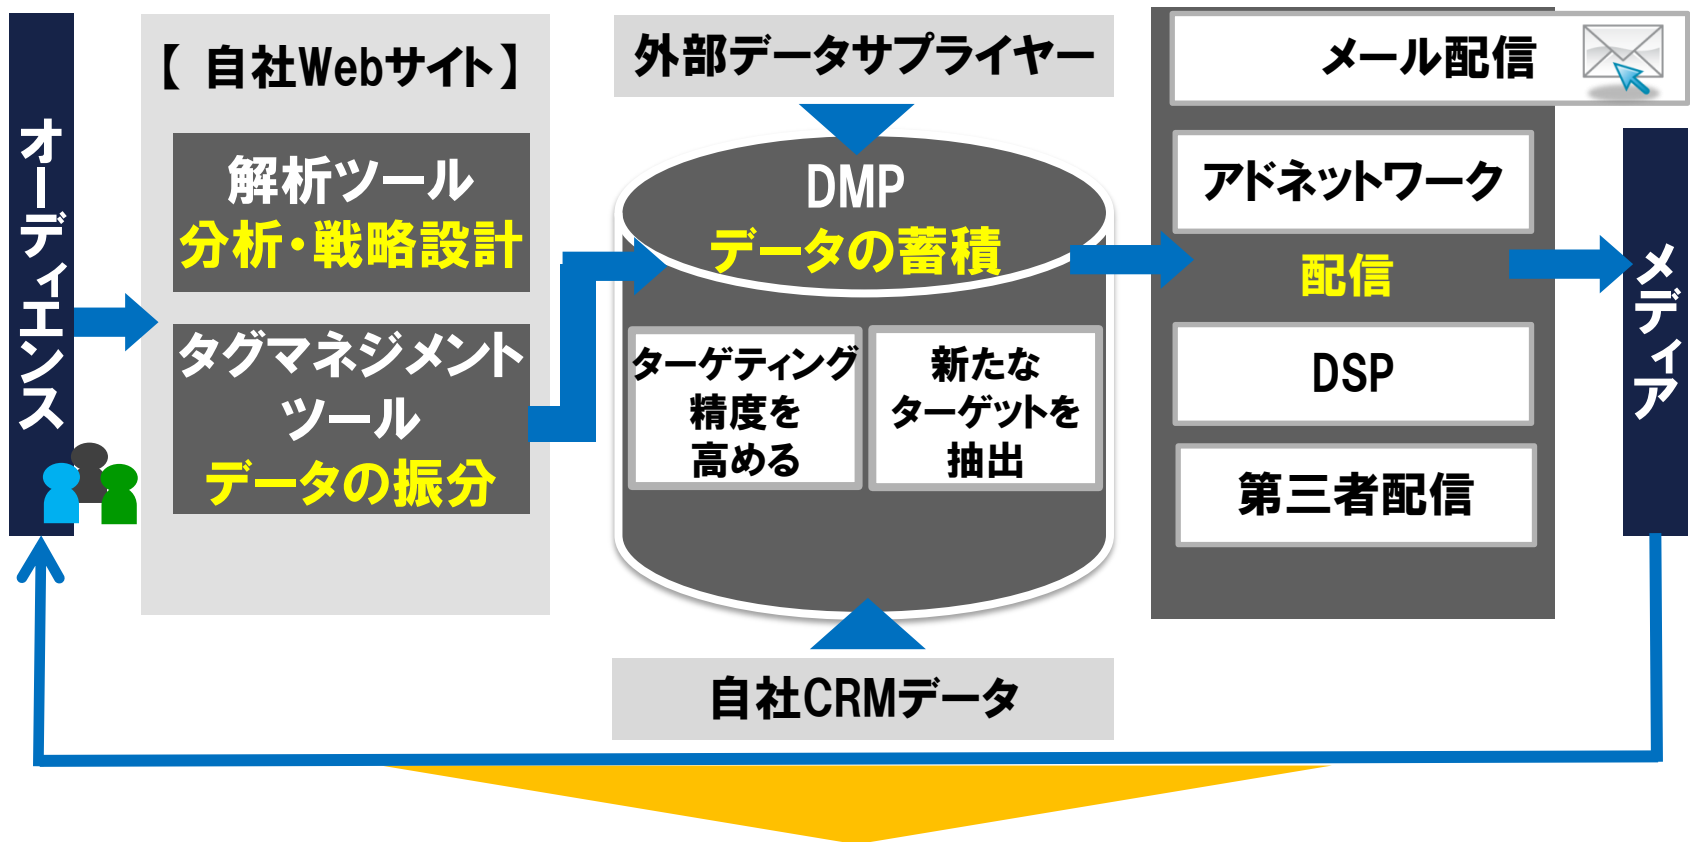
オーディエンス

【 自社Webサイト】

解析ツール
分析・戦略設計

タグマネジメントツール
データの振分

外部データサプライヤー

DMP
データの蓄積

ターゲティング精度を高める

新たなターゲットを抽出

自社CRMデータ

メール配信

アドネットワーク

配信

DSP

第三者配信

メディア